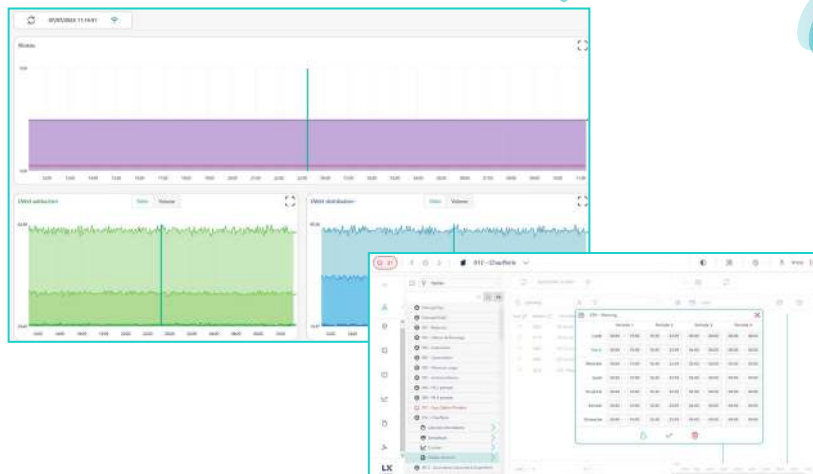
07/03/2023 11:14:01

Niveau

Débit aspiration

Débit Volume

Débit distribution

Débit Volume

B12 - Chaufferie

Planning

Période 1 Période 2 Période 3 Période 4

Lundi

Mardi

Mercredi

Jeudi

Vendredi

Samedi

Dimanche

LX